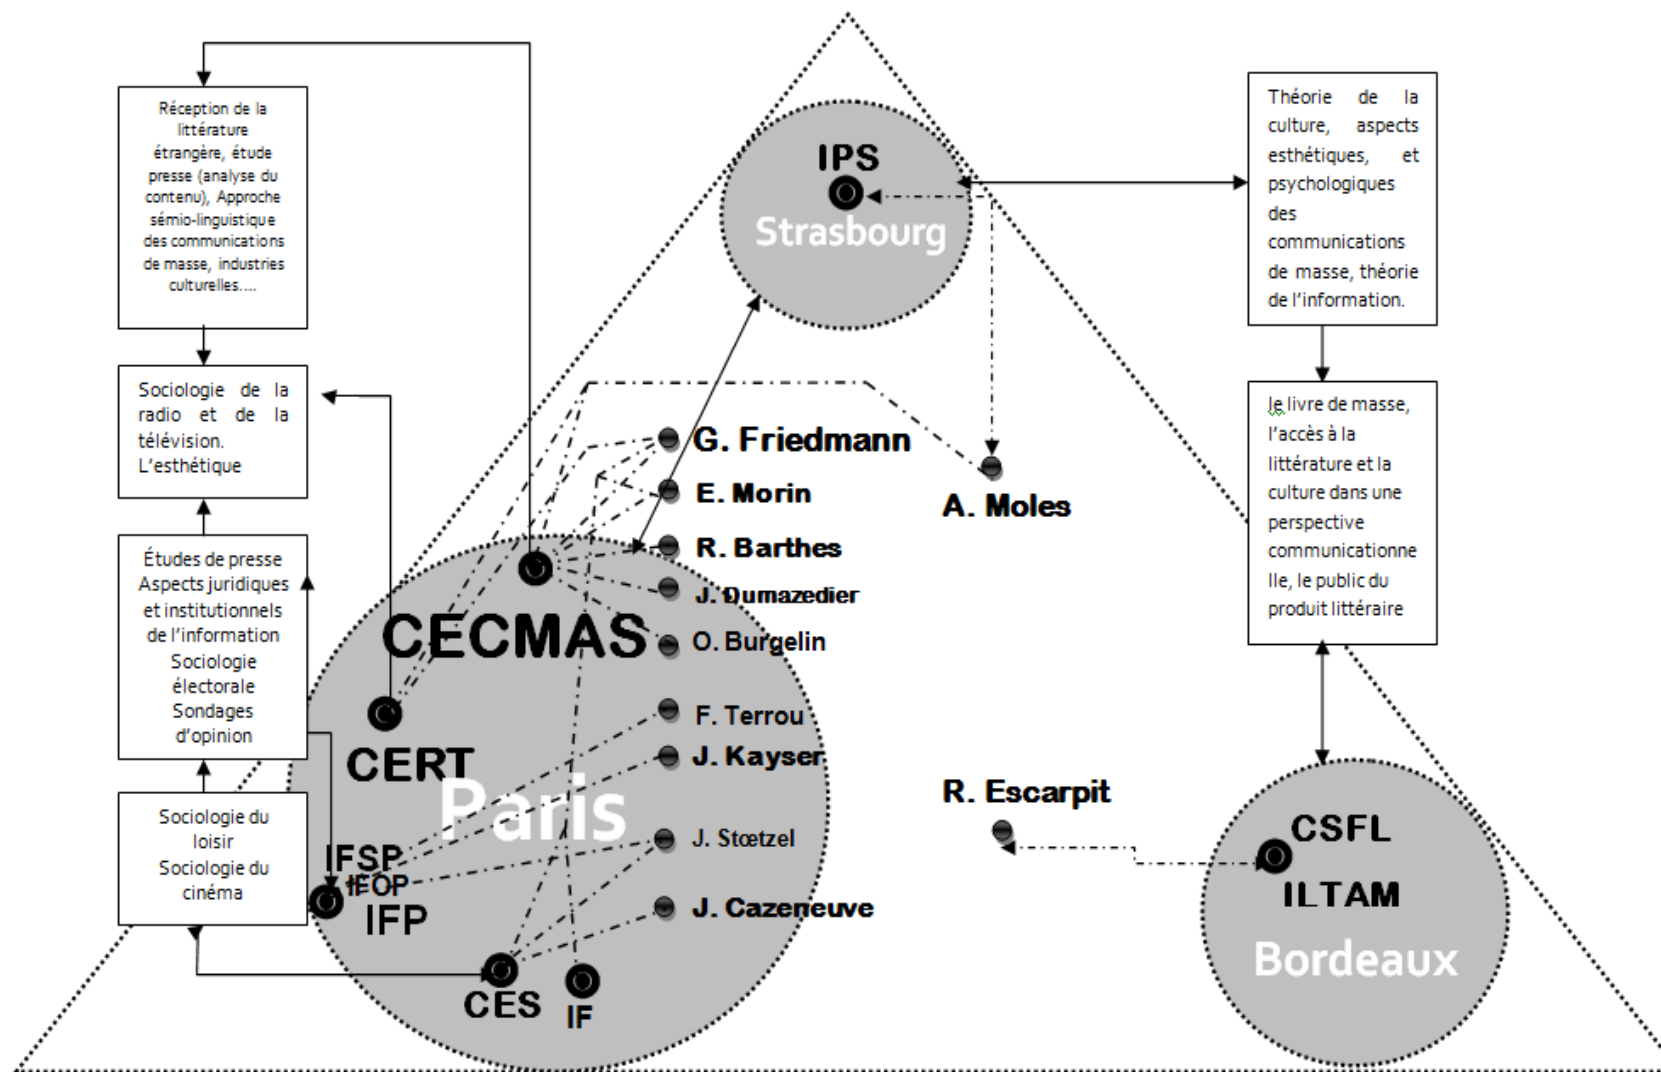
Réception de la littérature étrangère, étude presse (analyse du contenu), Approche sémio-linguistique des communications de masse, industries culturelles....

Sociologie de la radio et de la télévision. L'esthétique

Études de presse Aspects juridiques et institutionnels de l'information Sociologie électorale Sondages d'opinion

Sociologie du loisir Sociologie du cinéma

IPS
Strasbourg

Théorie de la culture, aspects esthétiques, et psychologiques des communications de masse, théorie de l'information.

Le livre de masse, l'accès à la littérature et la culture dans une perspective communicationnelle, le public du produit littéraire

G. Friedmann
E. Morin
R. Barthes
J. Dumazedier
O. Burgelin
F. Terrou
J. Kayser
J. Stœtzel
J. Cazeneuve

A. Moles

R. Escarpit

CECMAS
CERT
Paris
IFSP
IFOP
IFP
CES
IF

CSFL
ILTAM
Bordeaux